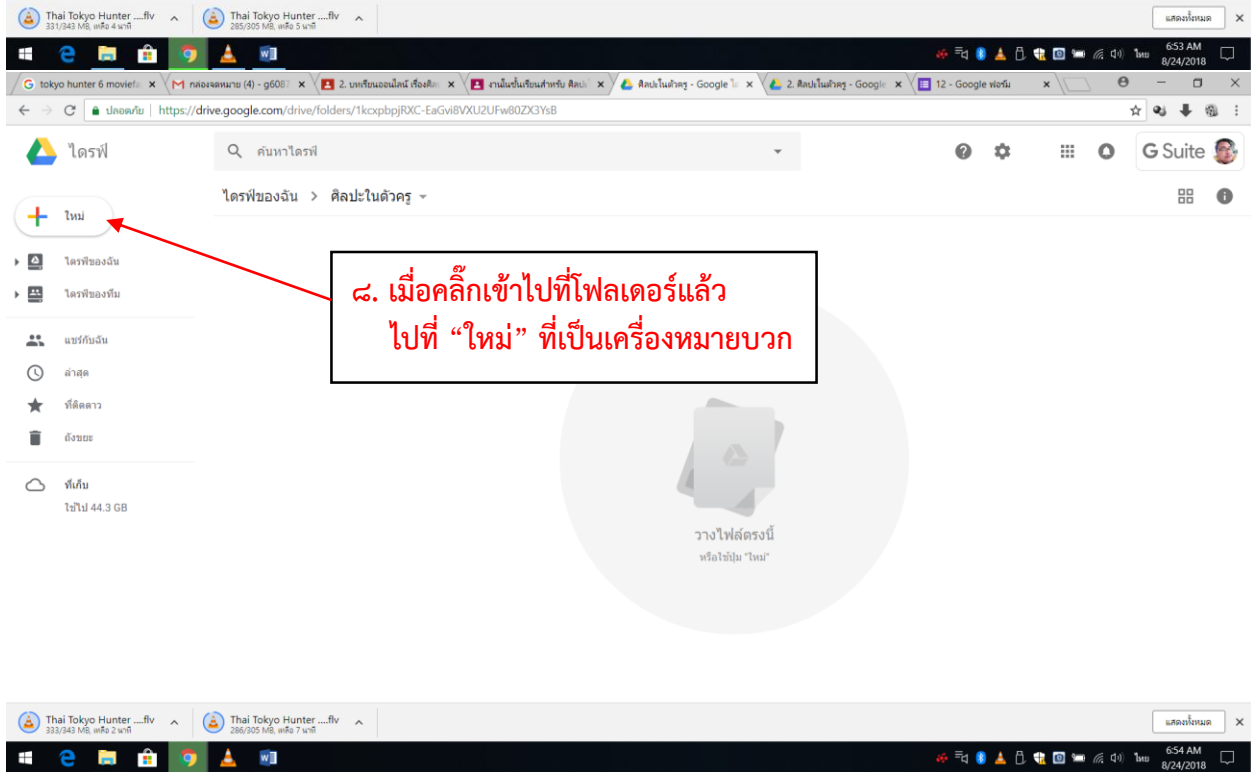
Thai Tokyo Hunter ....flv
331/343 MB, เหลือ 4 นาที

Thai Tokyo Hunter ....flv
285/305 MB, เหลือ 5 นาที

แสดงทั้งหมด

6:53 AM
8/24/2018

tokyo hunter 6 moviefa
กล่องจดหมาย (4) - g6087
2. บทเรียนออนไลน์ เรื่องศิลป
งานในชั้นเรียนสำหรับ ศิลปะ
ศิลปะในตัวครู - Google ไ
2. ศิลปะในตัวครู - Google
12 - Google ฟอร์ม

ปลอดภัย | https://drive.google.com/drive/folders/1kcxpbpjRXC-EaGvi8VXU2UFw80ZX3YsB

ไดรฟ์

ค้นหาไดรฟ์

G Suite

ไดรฟ์ของฉัน > ศิลปะในตัวครู

ใหม่

ไดรฟ์ของฉัน

ไดรฟ์ของทีม

แชร์กับฉัน

ล่าสุด

ที่ติดดาว

ถังขยะ

ที่เก็บ
ใช้ไป 44.3 GB

๘. เมื่อคลิ๊กเข้าไปที่โฟลเดอร์แล้ว
ไปที่ “ใหม่” ที่เป็นเครื่องหมายบวก

วางไฟล์ตรงนี้
หรือใช้ปุ่ม "ใหม่"

Thai Tokyo Hunter ....flv
333/343 MB, เหลือ 2 นาที

Thai Tokyo Hunter ....flv
286/305 MB, เหลือ 7 นาที

แสดงทั้งหมด

6:54 AM
8/24/2018